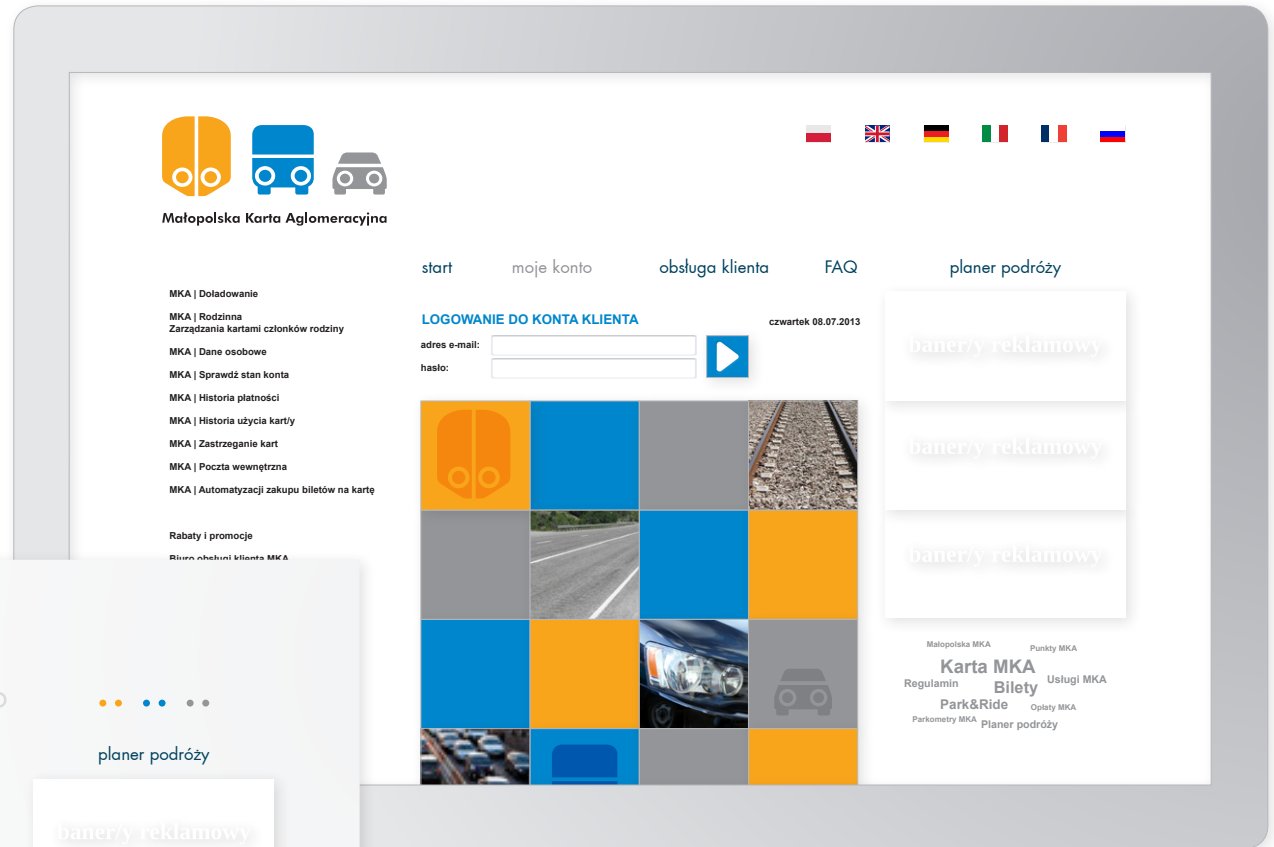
Małopolska Karta Aglomeracyjna

start moje konto obsługa klienta FAQ planer podróży

MKA | Doładowanie

MKA | Rodzinna
Zarządzania kartami członków rodziny

MKA | Dane osobowe

MKA | Sprawdź stan konta

MKA | Historia płatności

MKA | Historia użycia kart/y

MKA | Zastrzeganie kart

MKA | Poczta wewnętrzna

MKA | Automatyzacji zakupu biletów na kartę

Rabaty i promocje

Biuro obsługi klienta MKA

LOGOWANIE DO KONTA KLIENTA

czwartek 08.07.2013

adres e-mail:

hasło:

baner/y reklamowy

baner/y reklamowy

baner/y reklamowy

Małopolska MKA Punkty MKA
Karta MKA
Regulamin Bilety Usługi MKA
Park&Ride Opłaty MKA
Parkometry MKA Planer podróży

planer podróży

baner/y reklamowy